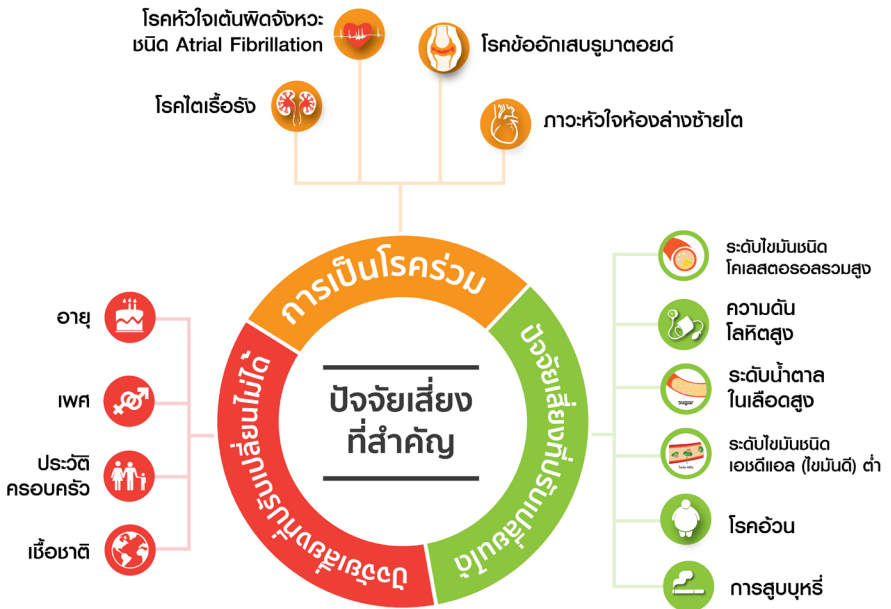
โรคหัวใจเต้นผิดจังหวะ ชนิด Atrial Fibrillation

โรคข้ออักเสบรูมาตอยด์

โรคไตเรื้อรัง

ภาวะหัวใจห้องล่างซ้ายโต

การเป็นโรคร่วม

ปัจจัยเสี่ยงที่ปรับเปลี่ยนได้

ปัจจัยเสี่ยงที่ปรับเปลี่ยนไม่ได้

ปัจจัยเสี่ยง ที่สำคัญ

อายุ

เพศ

ประวัติ ครอบครัว

เชื้อชาติ

ระดับไขมันชนิด โคเลสตอรอลรวมสูง

ความดัน โลหิตสูง

ระดับน้ำตาล ในเลือดสูง

sugar

ระดับไขมันชนิด เอชดีแอล (ไขมันดี) ต่ำ

โรคอ้วน

การสูบบุหรี่